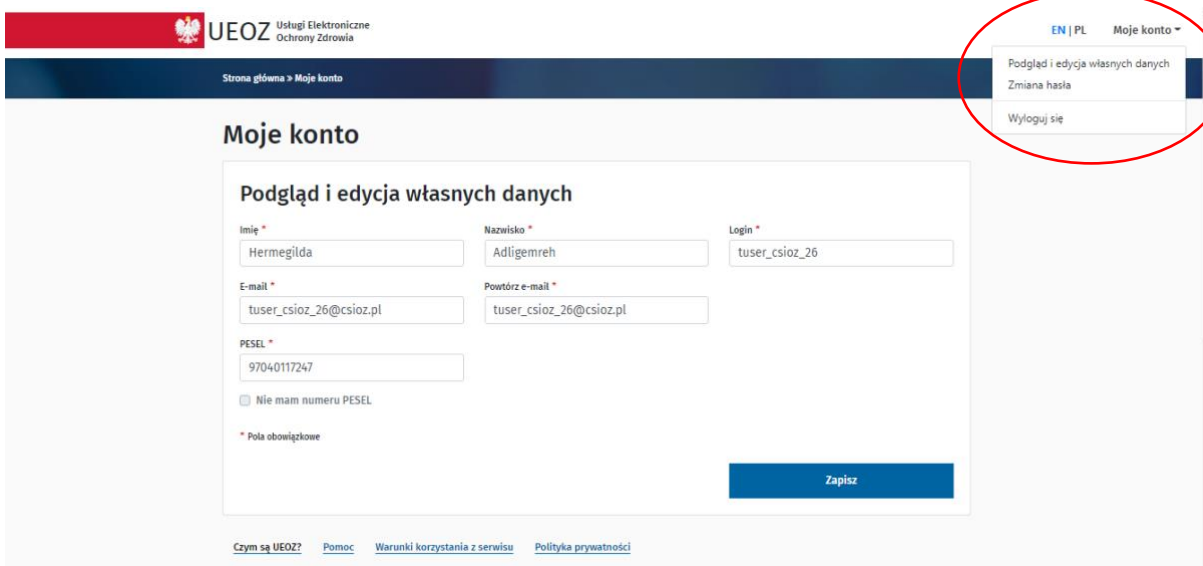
UEOZ Usługi Elektroniczne Ochrony Zdrowia

EN | PL Moje konto

Podgląd i edycja własnych danych
Zmiana hasła
Wyloguj się

Strona główna > Moje konto

Moje konto

Podgląd i edycja własnych danych

Imię *
Hermegilda

Nazwisko *
Adligemreh

Login *
tuser_csioz_26

E-mail *
tuser_csioz_26@csioz.pl

Powtórz e-mail *
tuser_csioz_26@csioz.pl

PESEL *
97040117247

Nie mam numeru PESEL

* Pola obowiązkowe

Zapisz

Czym są UEOZ? Pomoc Warunki korzystania z serwisu Polityka prywatności